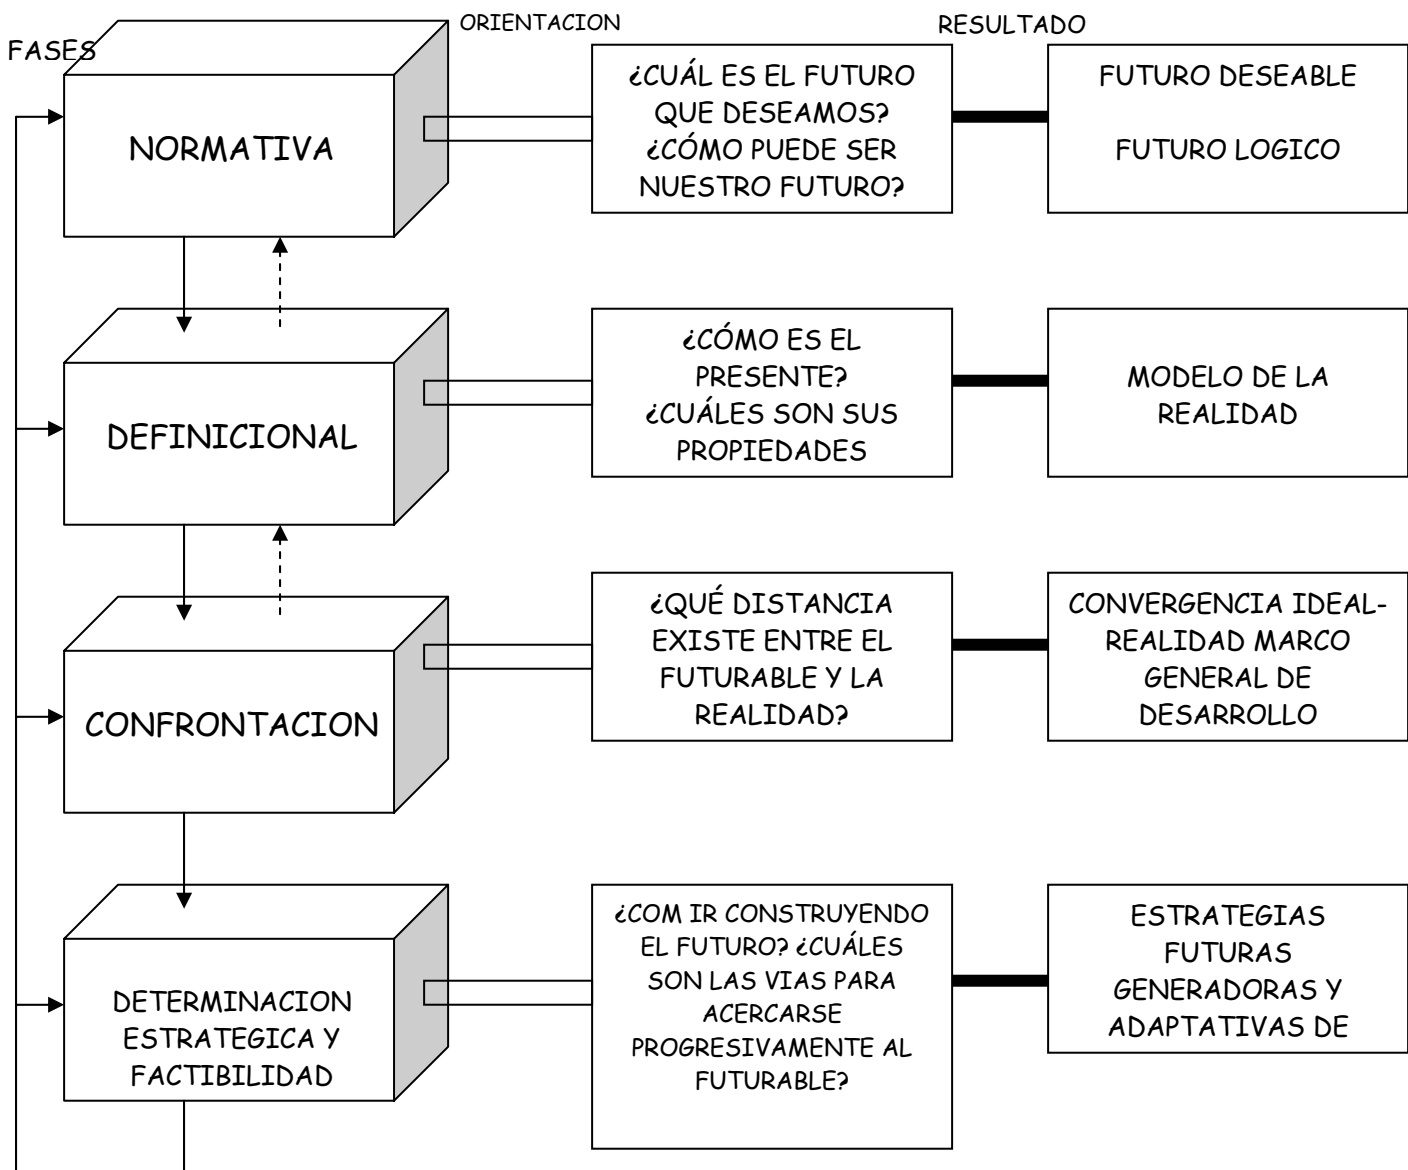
FASES

ORIENTACION

RESULTADO

NORMATIVA

¿CUÁL ES EL FUTURO QUE DESEAMOS? ¿CÓMO PUEDE SER NUESTRO FUTURO?

FUTURO DESEABLE

FUTURO LOGICO

DEFINICIONAL

¿CÓMO ES EL PRESENTE? ¿CUÁLES SON SUS PROPIEDADES

MODELO DE LA REALIDAD

CONFRONTACION

¿QUÉ DISTANCIA EXISTE ENTRE EL FUTURABLE Y LA REALIDAD?

CONVERGENCIA IDEAL-REALIDAD MARCO GENERAL DE DESARROLLO

DETERMINACION ESTRATEGICA Y FACTIBILIDAD

¿COM IR CONSTRUYENDO EL FUTURO? ¿CUÁLES SON LAS VIAS PARA ACERCARSE PROGRESIVAMENTE AL FUTURABLE?

ESTRATEGIAS FUTURAS GENERADORAS Y ADAPTATIVAS DE